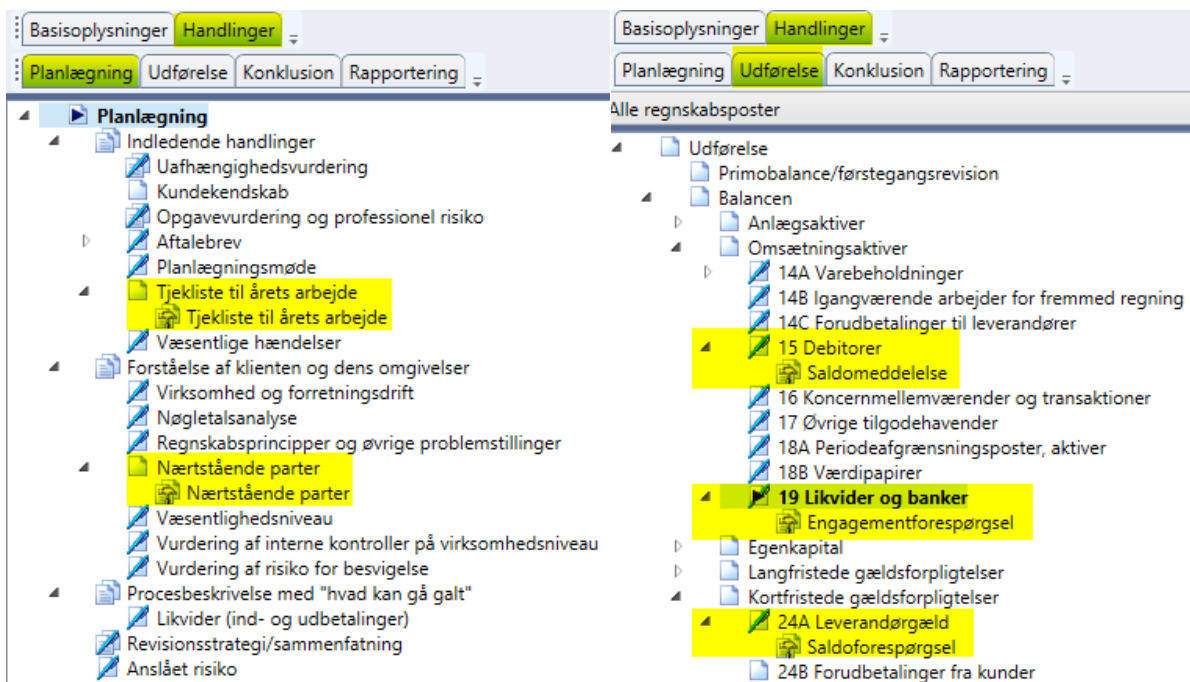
Basisoplysninger Handlinger

Planlægning Udførelse Konklusion Rapportering

Planlægning
Indledende handlinger
Uafhængighedsvurdering
Kundekendskab
Opgavevurdering og professionel risiko
Aftalebrev
Planlægningsmøde
Tjekliste til årets arbejde
Tjekliste til årets arbejde
Væsentlige hændelser
Forståelse af klienten og dens omgivelser
Virksomhed og forretningsdrift
Nøgletalsanalyse
Regnskabsprincipper og øvrige problemstillinger
Nærtstående parter
Nærtstående parter
Væsentlighedsniveau
Vurdering af interne kontroller på virksomhedsniveau
Vurdering af risiko for besvigelse
Procesbeskrivelse med "hvad kan gå galt"
Likvider (ind- og udbetalinger)
Revisionsstrategi/sammenfatning
Anslået risiko

Basisoplysninger Handlinger

Planlægning Udførelse Konklusion Rapportering

Alle regnskabsposter

Udførelse
Primobalance/førstegangsrevision
Balancen
Anlægsaktiver
Omsætningsaktiver
14A Varebeholdninger
14B Igangværende arbejder for fremmed regning
14C Forudbetalinger til leverandører
15 Debitorer
Saldomeddelelse
16 Koncernmellemværender og transaktioner
17 Øvrige tilgodehavender
18A Periodeafgrænsningsposter, aktiver
18B Værdipapirer
19 Likvider og banker
Engagementforespørgsel
Egenkapital
Langfristede gældsforpligtelser
Kortfristede gældsforpligtelser
24A Leverandørgæld
Saldoforespørgsel
24B Forudbetalinger fra kunder